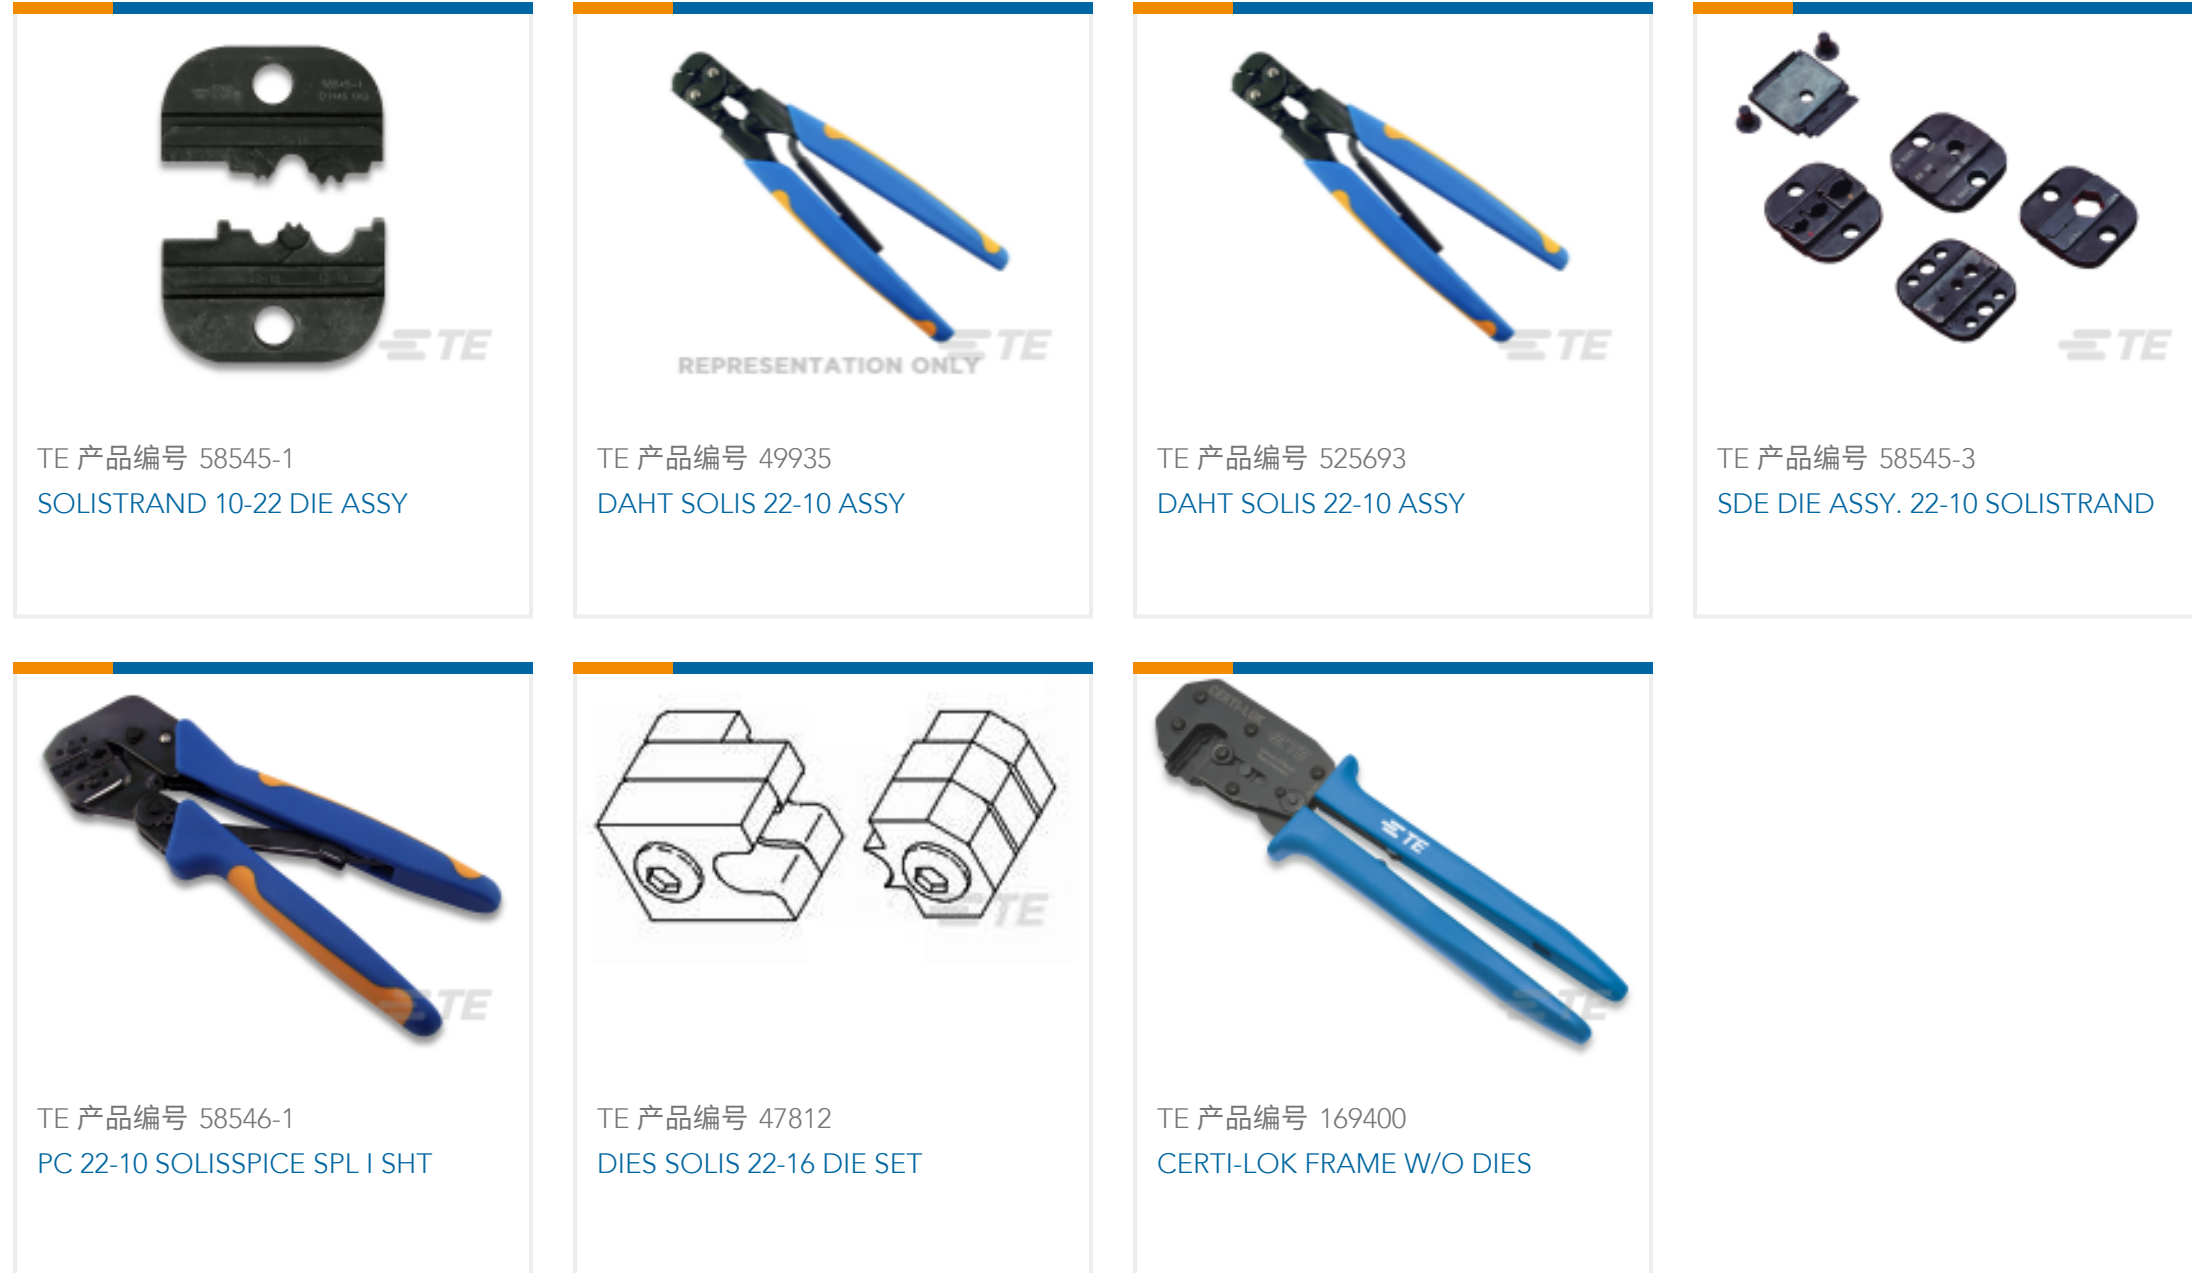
TE

TE 产品编号 58545-1
SOLISTRAND 10-22 DIE ASSY

REPRESENTATION ONLY
TE

TE 产品编号 49935
DAHT SOLIS 22-10 ASSY

TE

TE 产品编号 525693
DAHT SOLIS 22-10 ASSY

TE

TE 产品编号 58545-3
SDE DIE ASSY. 22-10 SOLISTRAND

TE

TE 产品编号 58546-1
PC 22-10 SOLISSPICE SPL I SHT

TE

TE 产品编号 47812
DIES SOLIS 22-16 DIE SET

CERTI-LOK
TE
TE

TE 产品编号 169400
CERTI-LOK FRAME W/O DIES